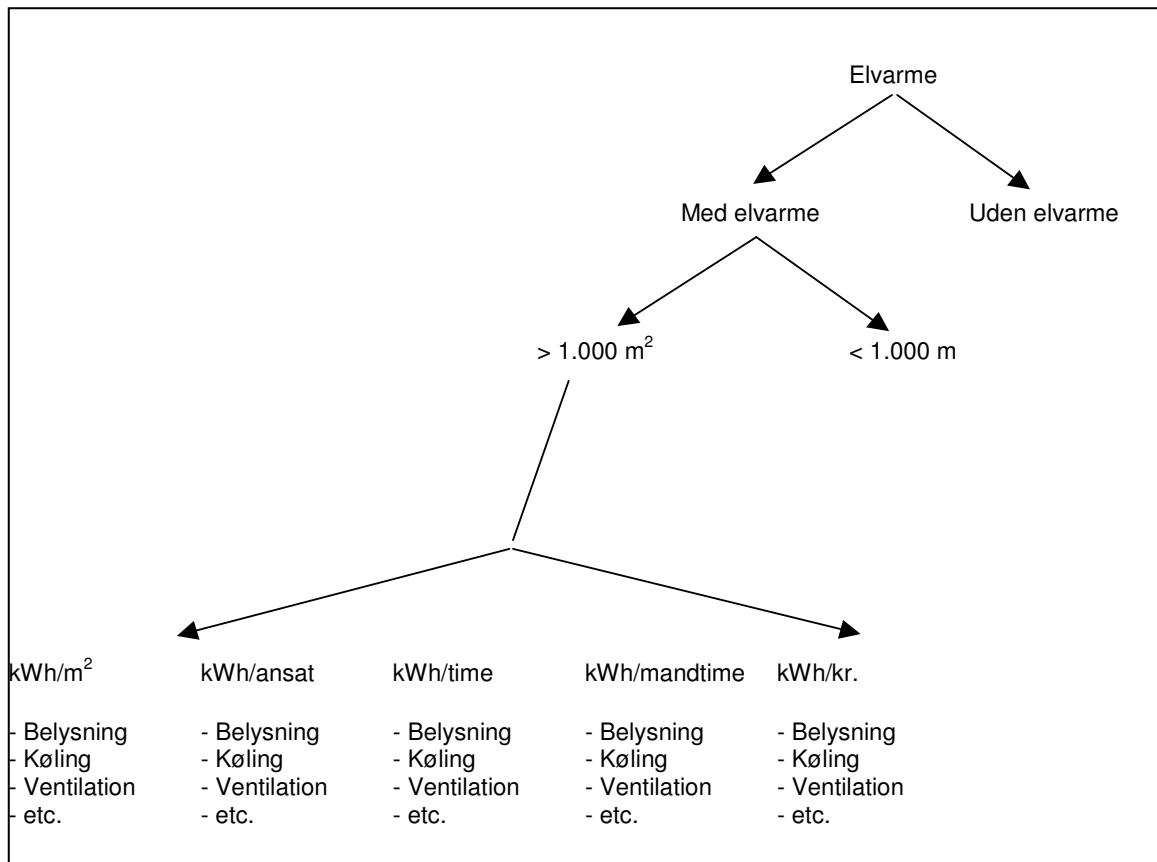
Elvarme

Med elvarme

Uden elvarme

> 1.000 $m^2$

< 1.000 m

kWh/$m^2$

- Belysning
- Køling
- Ventilation
- etc.

kWh/ansat

- Belysning
- Køling
- Ventilation
- etc.

kWh/time

- Belysning
- Køling
- Ventilation
- etc.

kWh/mandtime

- Belysning
- Køling
- Ventilation
- etc.

kWh/kr.

- Belysning
- Køling
- Ventilation
- etc.